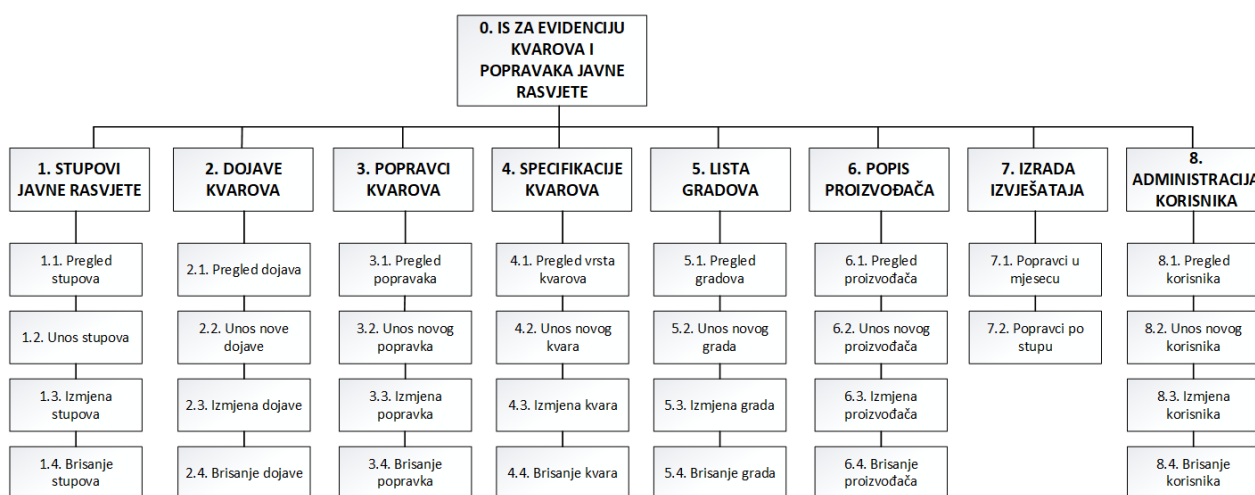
0. IS ZA EVIDENCIJU KVAROVA I POPRAVAKA JAVNE RASVJETE

1. STUPOVI JAVNE RASVJETE

1.1. Pregled stupova

1.2. Unos stupova

1.3. Izmjena stupova

1.4. Brisanje stupova

2. DOJAVE KVAROVA

2.1. Pregled dojava

2.2. Unos nove dojave

2.3. Izmjena dojave

2.4. Brisanje dojave

3. POPRAVCI KVAROVA

3.1. Pregled popravaka

3.2. Unos novog popravka

3.3. Izmjena popravka

3.4. Brisanje popravka

4. SPECIFIKACIJE KVAROVA

4.1. Pregled vrsta kvarova

4.2. Unos novog kvara

4.3. Izmjena kvara

4.4. Brisanje kvara

5. LISTA GRADOVA

5.1. Pregled gradova

5.2. Unos novog grada

5.3. Izmjena grada

5.4. Brisanje grada

6. POPIS PROIZVOĐAČA

6.1. Pregled proizvođača

6.2. Unos novog proizvođača

6.3. Izmjena proizvođača

6.4. Brisanje proizvođača

7. IZRADA IZVJEŠATAJA

7.1. Popravci u mjesecu

7.2. Popravci po stupu

8. ADMINISTRACIJA KORISNIKA

8.1. Pregled korisnika

8.2. Unos novog korisnika

8.3. Izmjena korisnika

8.4. Brisanje korisnika